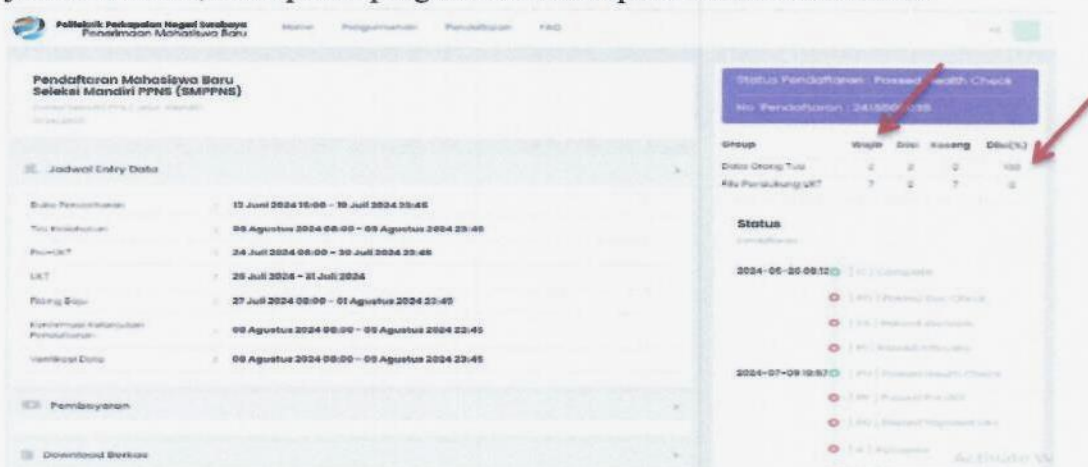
Politeknik Perkapalan Negeri Surabaya
Penerimaan Mahasiswa Baru

Home Pengumuman Pendaftaran FAQ

Pendaftaran Mahasiswa Baru
Seleksi Mandiri PPNS (SMPPNS)

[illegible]

Jadwal Entry Data

| | | |
|---|---|---|
| Buka Pendaftaran | : | 13 Juni 2024 15:00 - 19 Juli 2024 23:45 |
| Tes Kesehatan | : | 05 Agustus 2024 08:00 - 05 Agustus 2024 23:45 |
| Pra-UKT | : | 24 Juli 2024 08:00 - 30 Juli 2024 23:45 |
| UKT | : | 25 Juli 2024 - 31 Juli 2024 |
| Daftar Ulang | : | 27 Juli 2024 08:00 - 01 Agustus 2024 23:45 |
| Konfirmasi Kelanjutan Pendaftaran | : | 08 Agustus 2024 08:00 - 09 Agustus 2024 23:45 |
| Verifikasi Data | : | 08 Agustus 2024 08:00 - 09 Agustus 2024 23:45 |

Pembayaran

Download Berkas

Status Pendaftaran : Passed Health Check
No Pendaftaran : 2415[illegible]

| Group | Wajib | Diisi | Kosong | Diisi(%) |
|---|---|---|---|---|
| Data Orang Tua | 2 | 2 | 0 | 100 |
| File Pendukung UKT | 7 | 0 | 7 | 0 |

Status
Pendaftaran

2024-06-20 09:12 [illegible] Complete
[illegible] Passed Doc. Check
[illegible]
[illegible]
2024-07-09 19:57 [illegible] Passed Health Check
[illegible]
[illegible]
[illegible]

Activate W